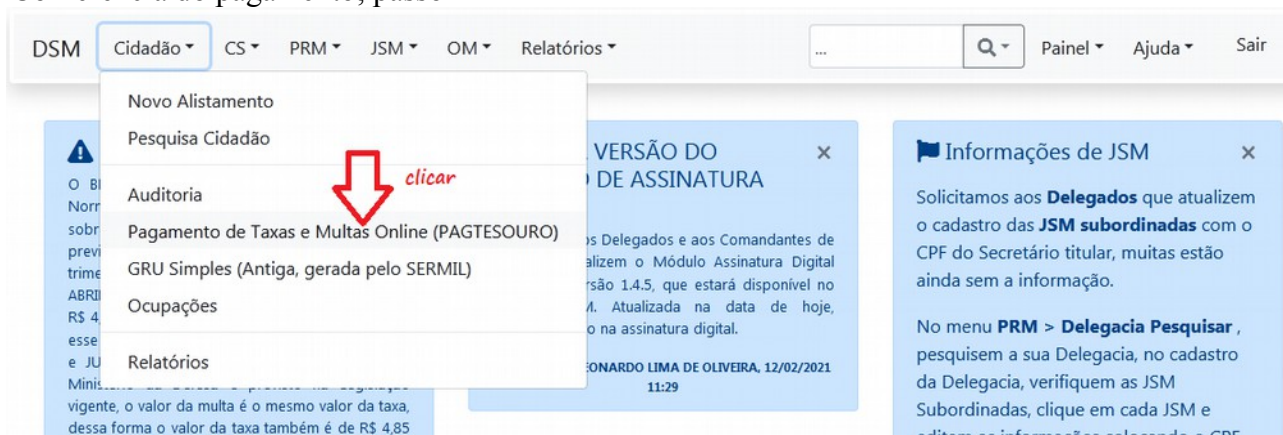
DSM Cidadão CS PRM JSM OM Relatórios ... Painel Ajuda Sair

Novo Alistamento
Pesquisa Cidadão
Auditoria
Pagamento de Taxas e Multas Online (PAGTESOURO)
GRU Simples (Antiga, gerada pelo SERMIL)
Ocupações
Relatórios

clicar

O B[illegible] Norr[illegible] sobr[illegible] prev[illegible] trime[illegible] ABRI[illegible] R$ 4,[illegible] esse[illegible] e JU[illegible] Minis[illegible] vigente, o valor da multa é o mesmo valor da taxa, dessa forma o valor da taxa também é de R$ 4,85

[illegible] VERSÃO DO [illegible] DE ASSINATURA ×

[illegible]os Delegados e aos Comandantes de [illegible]alizem o Módulo Assinatura Digital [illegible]rsão 1.4.5, que estará disponível no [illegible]M. Atualizada na data de hoje, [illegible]o na assinatura digital.

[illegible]EONARDO LIMA DE OLIVEIRA, 12/02/2021 11:29

Informações de JSM ×

Solicitamos aos Delegados que atualizem o cadastro das JSM subordinadas com o CPF do Secretário titular, muitas estão ainda sem a informação.

No menu PRM > Delegacia Pesquisar, pesquisem a sua Delegacia, no cadastro da Delegacia, verifiquem as JSM Subordinadas, clique em cada JSM e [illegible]